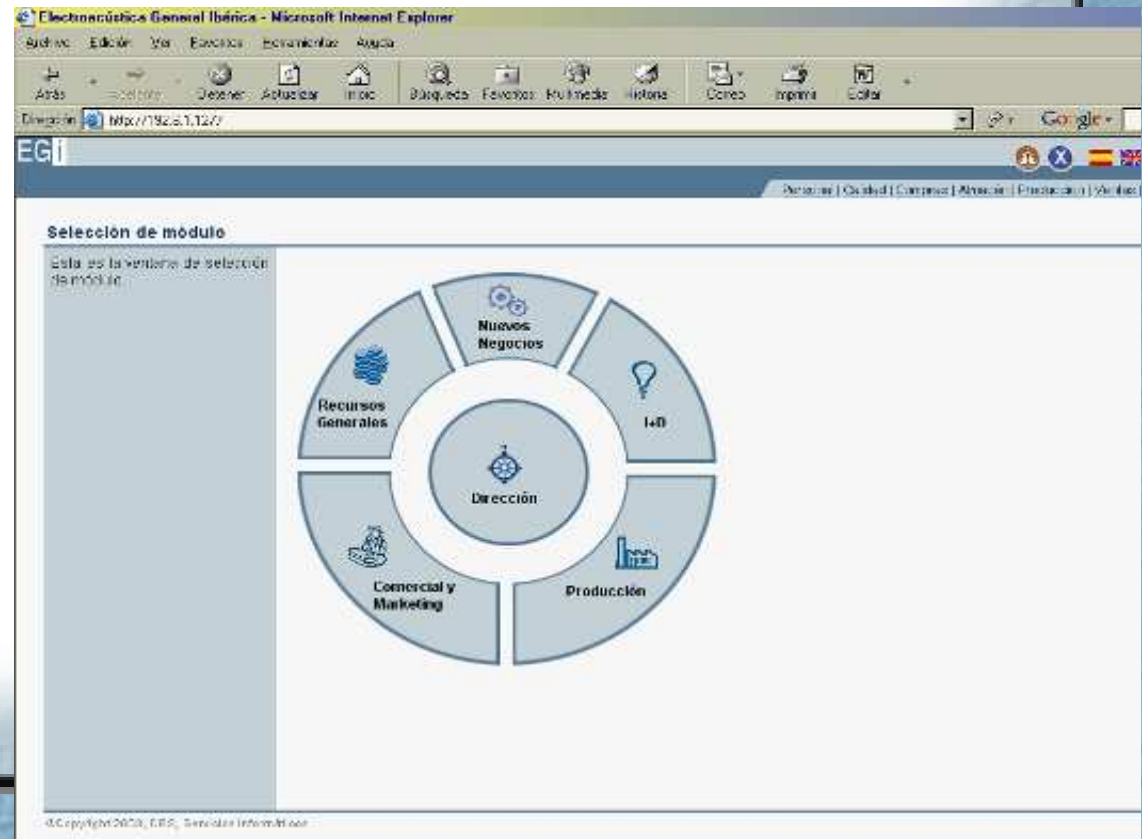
Electroacústica General Ibérica - Microsoft Internet Explorer

Archivo Edición Ver Favoritos Herramientas Ayuda

Atrás Siguiente Detener Actualizar Inicio Búsqueda Favoritos Multimedia Historial Correo Imprimir Editar

Dirección http://192.5.1.127/

Google

EGi

Personal | Calidad | Compras | Almacén | Producción | Ventas |

Selección de módulo

Esta es la ventana de selección de módulo.

Nuevos Negocios

Recursos Generales

I+D

Dirección

Comercial y Marketing

Producción

©Copyright 2003, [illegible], Servicios Informáticos